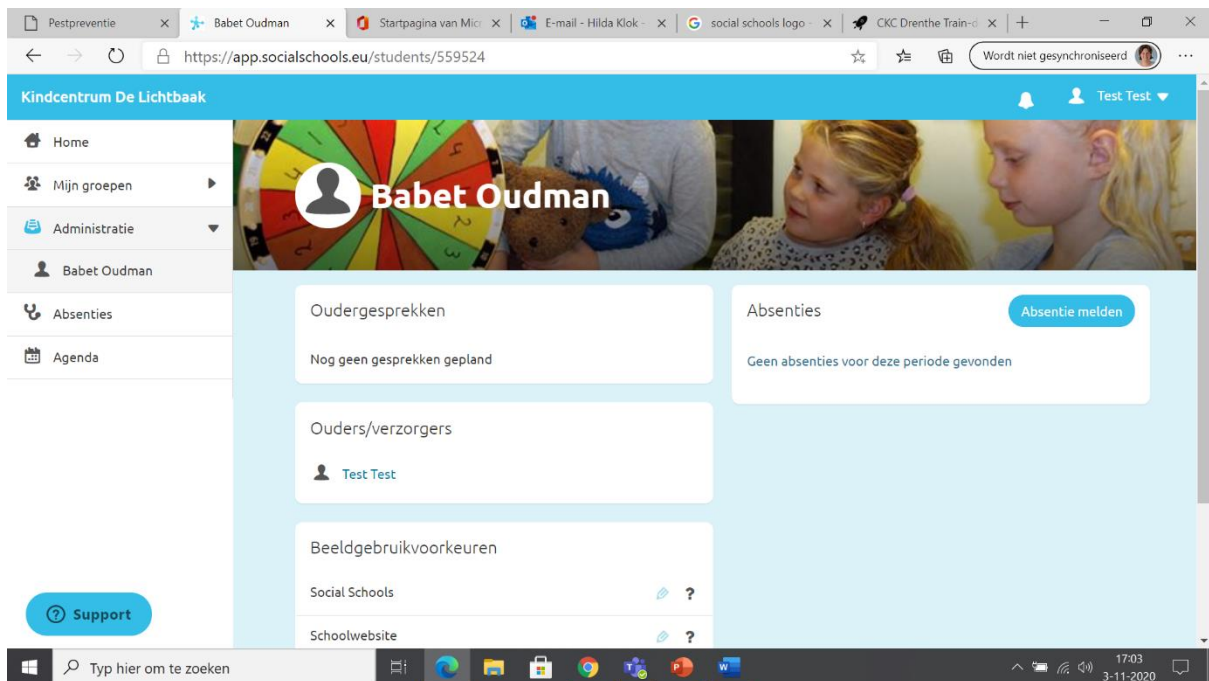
Pestpreventie × Babet Oudman × Startpagina van Micr × E-mail - Hilda Klok - × social schools logo - × CKC Drenthe Train-d × +

https://app.socialschools.eu/students/559524

Wordt niet gesynchroniseerd

Kindcentrum De Lichtbaak

Test Test

Home

Mijn groepen

Administratie

Babet Oudman

Absenties

Agenda

Babet Oudman

Oudergesprekken

Nog geen gesprekken gepland

Absenties

Absentie melden

Geen absenties voor deze periode gevonden

Ouders/verzorgers

Test Test

Beeldgebruikvoorkeuren

Social Schools ?

Schoolwebsite ?

Support

Typ hier om te zoeken

17:03
3-11-2020